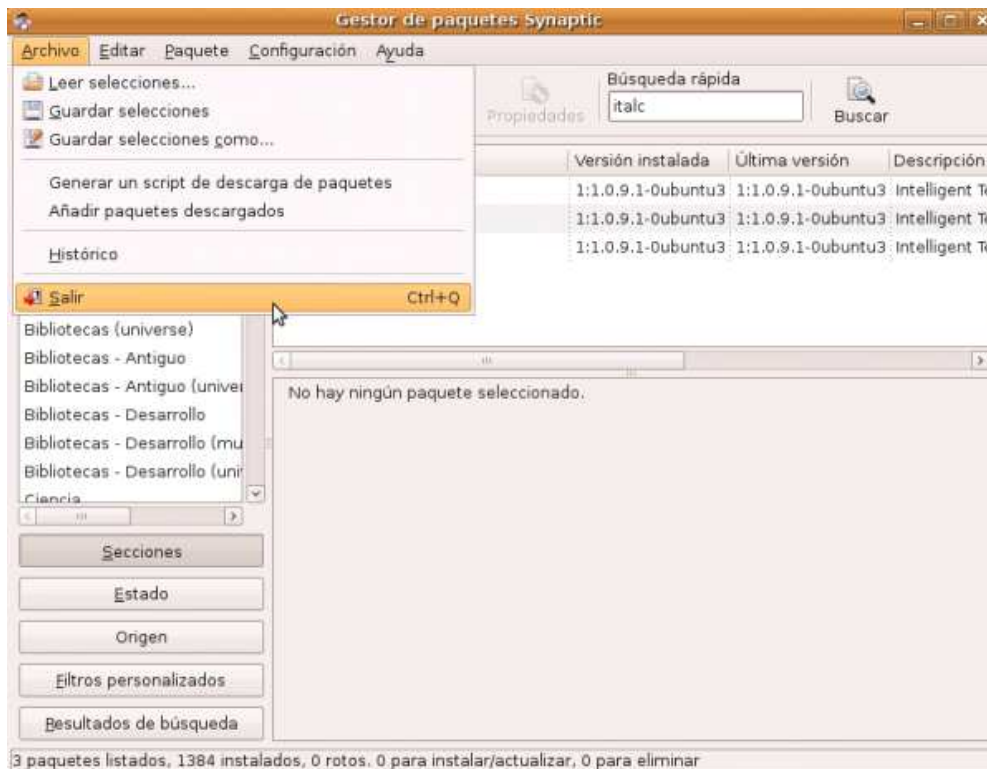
Gestor de paquetes Synaptic

Archivo Editar Paquete Configuración Ayuda

Leer selecciones...
Guardar selecciones
Guardar selecciones como...
Generar un script de descarga de paquetes
Añadir paquetes descargados
Histórico
Salir Ctrl+Q

Propiedades
Búsqueda rápida
italc
Buscar

| Versión instalada | Última versión | Descripción |
|---|---|---|
| 1:1.0.9.1-0ubuntu3 | 1:1.0.9.1-0ubuntu3 | Intelligent T |
| 1:1.0.9.1-0ubuntu3 | 1:1.0.9.1-0ubuntu3 | Intelligent T |
| 1:1.0.9.1-0ubuntu3 | 1:1.0.9.1-0ubuntu3 | Intelligent T |

Bibliotecas (universe)
Bibliotecas - Antiguo
Bibliotecas - Antiguo (univer
Bibliotecas - Desarrollo
Bibliotecas - Desarrollo (mu
Bibliotecas - Desarrollo (uni
Ciencia

No hay ningún paquete seleccionado.

Secciones
Estado
Origen
Filtros personalizados
Resultados de búsqueda

3 paquetes listados, 1384 instalados, 0 rotos. 0 para instalar/actualizar, 0 para eliminar